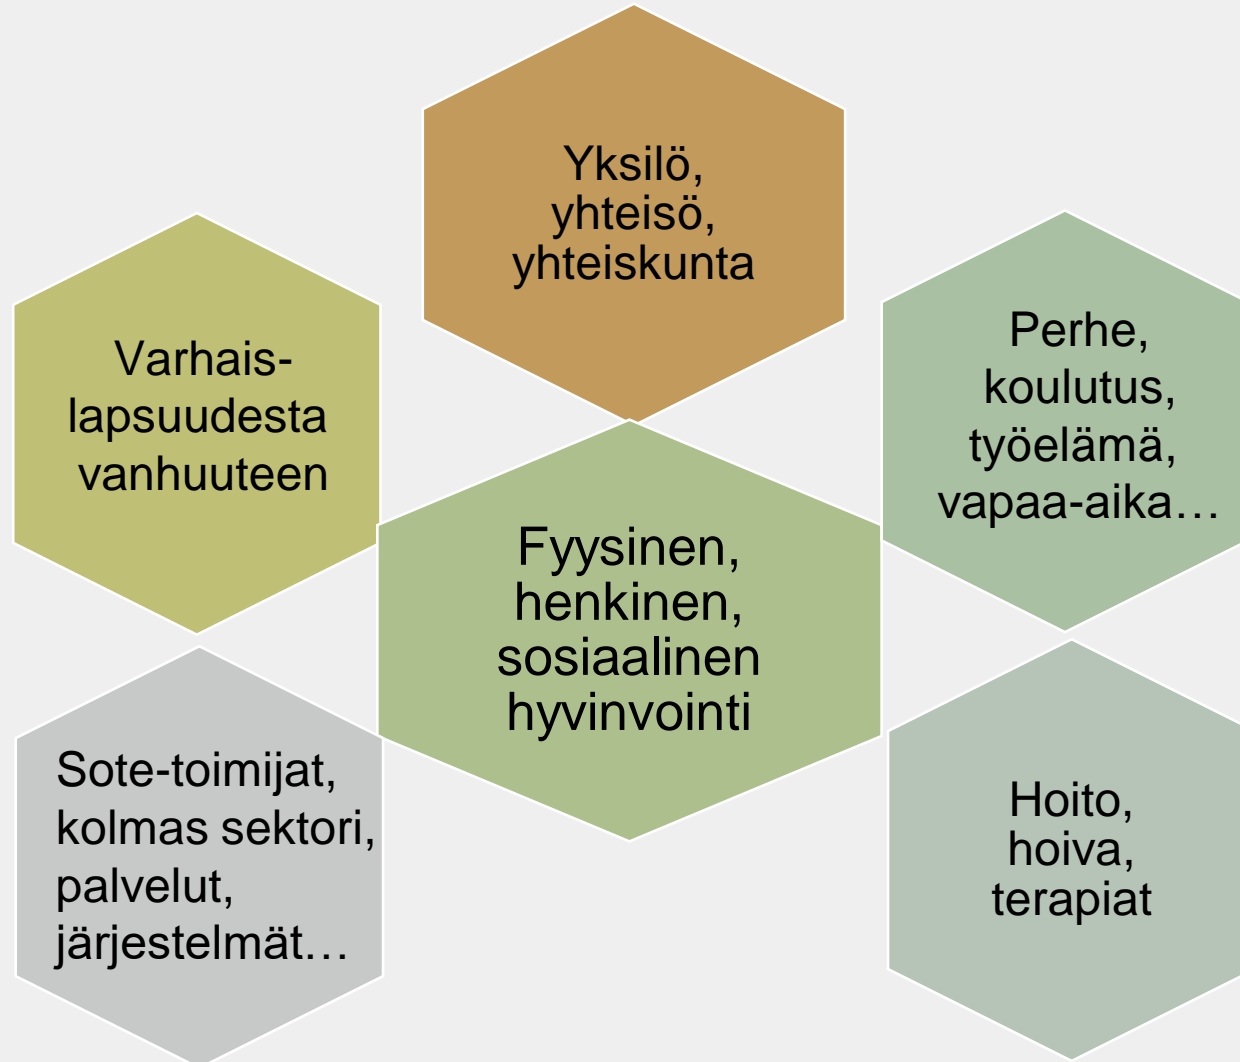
Yksilö, yhteisö, yhteiskunta

Varhais-lapsuudesta vanhuuteen

Perhe, koulutus, työelämä, vapaa-aika…

Fyysinen, henkinen, sosiaalinen hyvinvointi

Sote-toimijat, kolmas sektori, palvelut, järjestelmät…

Hoito, hoiva, terapiat